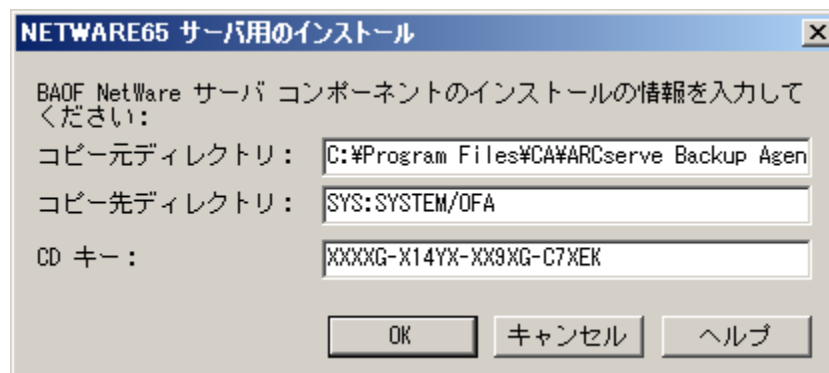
NETWARE65 サーバ用のインストール

×

BAOF NetWare サーバ コンポーネントのインストールの情報を入力してください:

コピー元ディレクトリ: C:¥Program Files¥CA¥ARCserve Backup Agen

コピー先ディレクトリ: SYS:SYSTEM/OFA

CD キー: XXXXG-X14YX-XX9XG-C7XEK

OK キャンセル ヘルプ